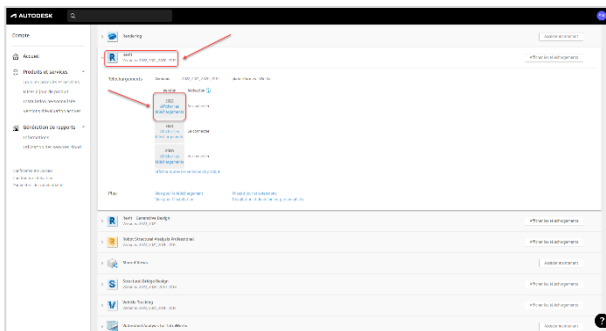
AUTODESK

Compte

Accueil

Produits et services

Génération de rapports

Backdrop

Acheter maintenant

Revit

Afficher les téléchargements

Téléchargements

2022

Afficher les téléchargements

2021

2020

Plus

Revit - Generative Design

Afficher les téléchargements

Robot Structural Analysis Professional

Afficher les téléchargements

ShotGrid

Acheter maintenant

Structural Bridge Design

Afficher les téléchargements

Vehicle Tracking

Afficher les téléchargements

Acheter maintenant